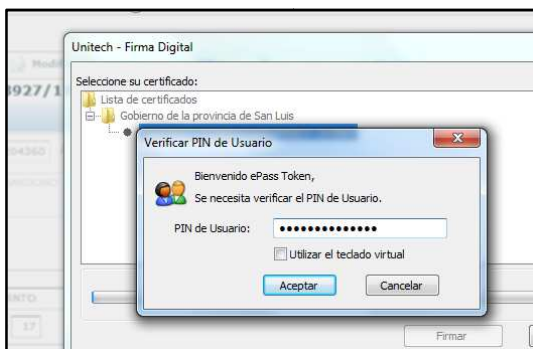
Unitech - Firma Digital

Seleccione su certificado:

Lista de certificados

Gobierno de la provincia de San Luis

Verificar PIN de Usuario

Bienvenido ePass Token,

Se necesita verificar el PIN de Usuario.

PIN de Usuario: ••••••••••••••

Utilizar el teclado virtual

Aceptar

Cancelar

Firmar

Modi

927/1

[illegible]

17